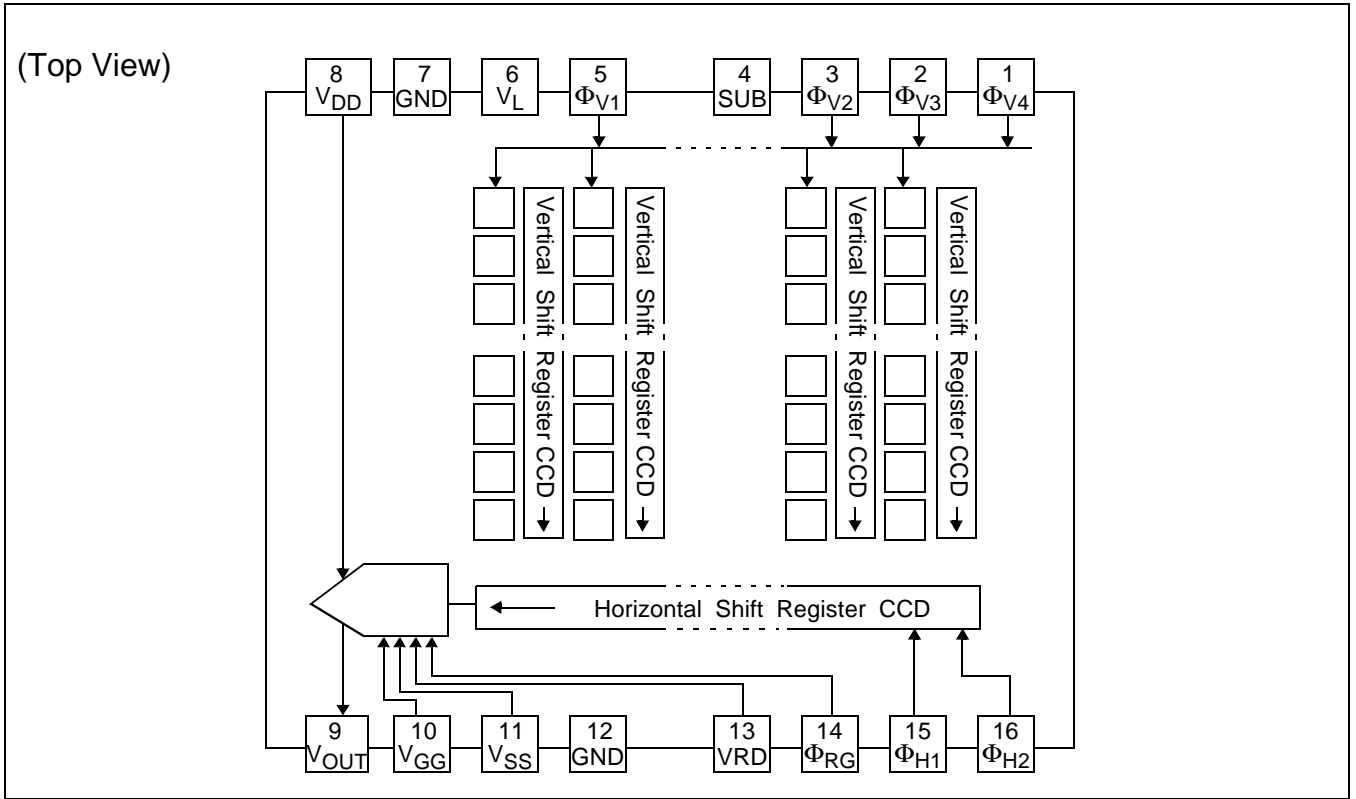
(Top View)

8 $V_{DD}$
7 GND
6 $V_L$
5 $\Phi_{V1}$
4 SUB
3 $\Phi_{V2}$
2 $\Phi_{V3}$
1 $\Phi_{V4}$

Vertical Shift Register CCD
Vertical Shift Register CCD
Vertical Shift Register CCD
Vertical Shift Register CCD

Horizontal Shift Register CCD

9 $V_{OUT}$
10 $V_{GG}$
11 $V_{SS}$
12 GND
13 VRD
14 $\Phi_{RG}$
15 $\Phi_{H1}$
16 $\Phi_{H2}$